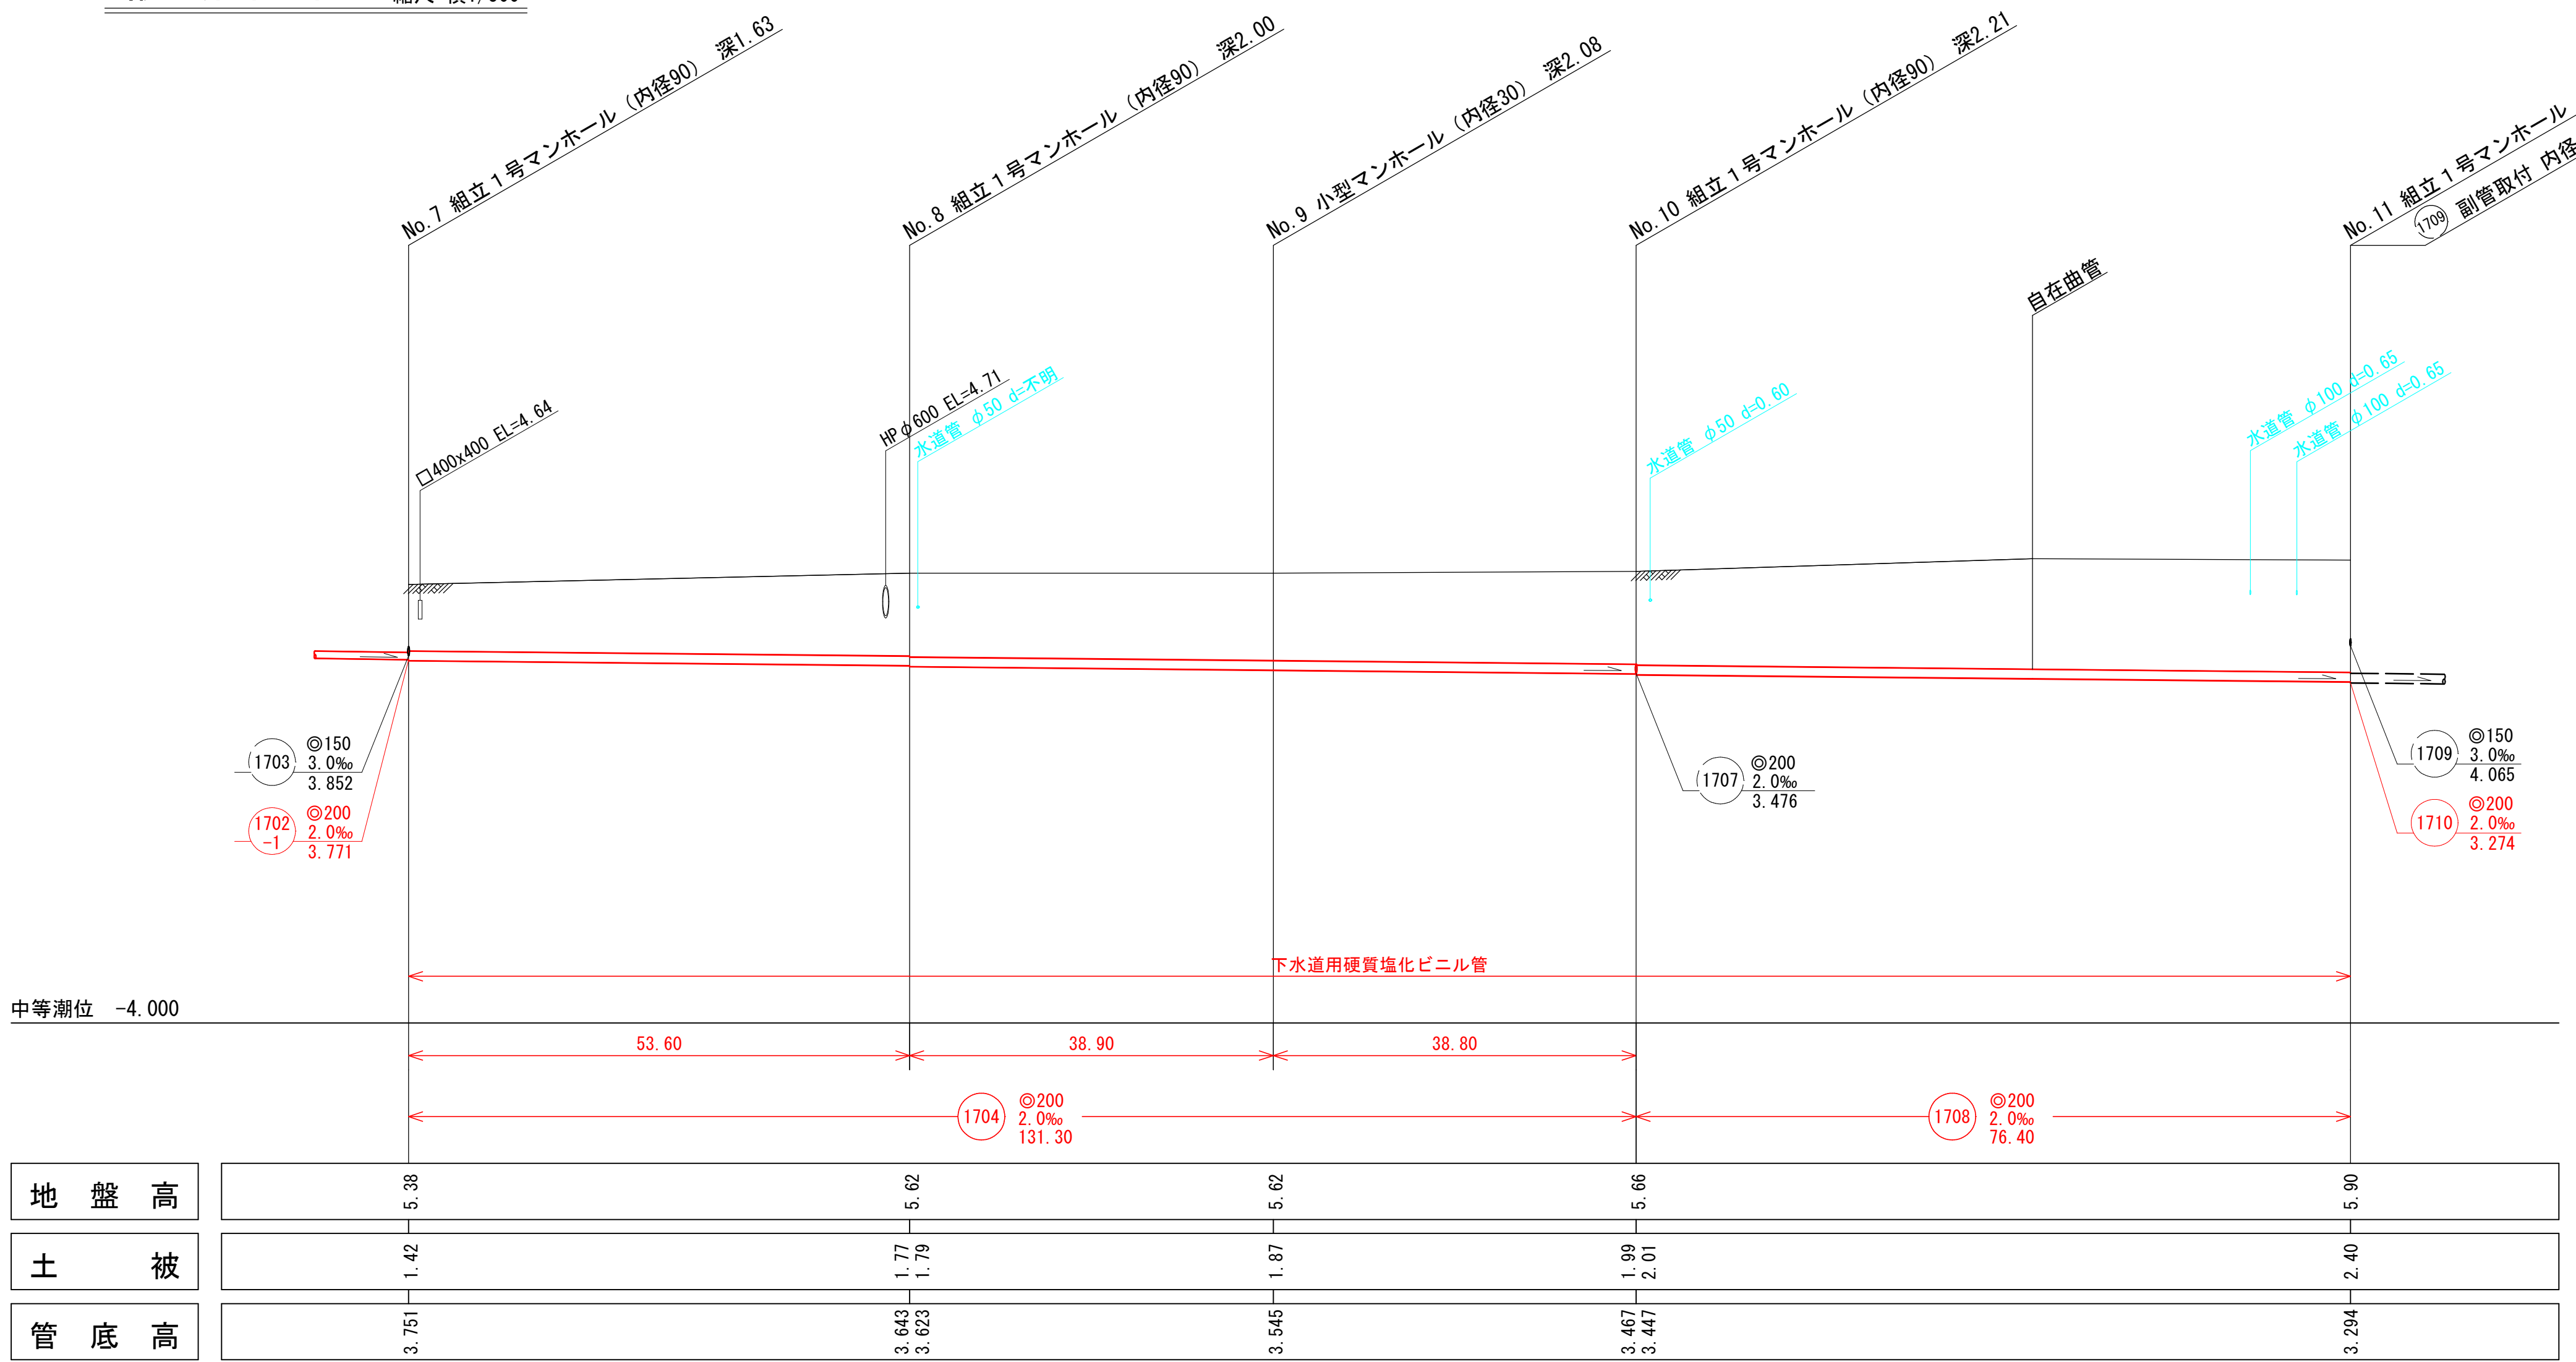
No.7 組立1号マンホール（内径90） 深1.63

No.8 組立1号マンホール（内径90） 深2.00

No.9 小型マンホール（内径30） 深2.08

No.10 組立1号マンホール（内径90） 深2.21

No.11 組立1号マンホール
1709 副管取付 内径

自在曲管

□400x400 EL=4.64

HP φ600 EL=4.71
水道管 φ50 d=不明

水道管 φ50 d=0.60

水道管 φ100 d=0.65
水道管 φ100 d=0.65

1703 ◎150 3.0‰ 3.852
1702 -1 ◎200 2.0‰ 3.771

1707 ◎200 2.0‰ 3.476

1709 ◎150 3.0‰ 4.065
1710 ◎200 2.0‰ 3.274

下水道用硬質塩化ビニル管

中等潮位 -4.000

53.60
38.90
38.80

1704 ◎200 2.0‰ 131.30
1708 ◎200 2.0‰ 76.40

| 地 盤 高 | 5.38 | 5.62 | 5.62 | 5.66 | 5.90 |
|---|---|---|---|---|---|
| 土 被 | 1.42 | 1.77 1.79 | 1.87 | 1.99 2.01 | 2.40 |
| 管 底 高 | 3.751 | 3.643 3.623 | 3.545 | 3.467 3.447 | 3.294 |